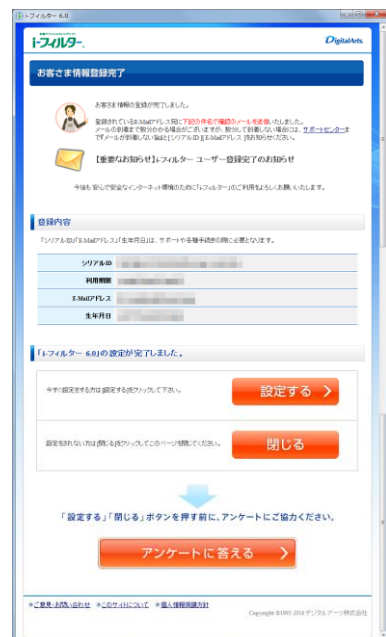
i-フィルター 6.0

i-フィルター

DigitalArts

お客さま情報登録完了

お客さま情報の登録が完了しました。

登録されているE-Mailアドレス宛に下記の件名で確認のメールを送信いたしました。メールの到着まで数分かかる場合がございますが、数分して到着しない場合には、サポートセンターまでメールが到着しない旨と[シリアルID]と[E-Mailアドレス]をお知らせください。

【重要なお知らせ】i-フィルター ユーザー登録完了のお知らせ

今後も安心で安全なインターネット環境のために「i-フィルター」のご利用をよろしくお願いいたします。

登録内容

「シリアルID」「E-Mailアドレス」「生年月日」は、サポートや各種手続きの際に必要となります。

| シリアルID | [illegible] |
|---|---|
| 利用期間 | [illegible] |
| E-Mailアドレス | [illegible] |
| 生年月日 | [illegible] |

「i-フィルター 6.0」の設定が完了しました。

今すぐ設定をする方は[設定する]をクリックして下さい。

設定する

設定をされない方は[閉じる]をクリックしてこのページを閉じてください。

閉じる

「設定する」「閉じる」ボタンを押す前に、アンケートにご協力ください。

アンケートに答える

ご意見・お問い合わせ　このサイトについて　個人情報保護方針

Copyright ©1995-2010 デジタルアーツ株式会社